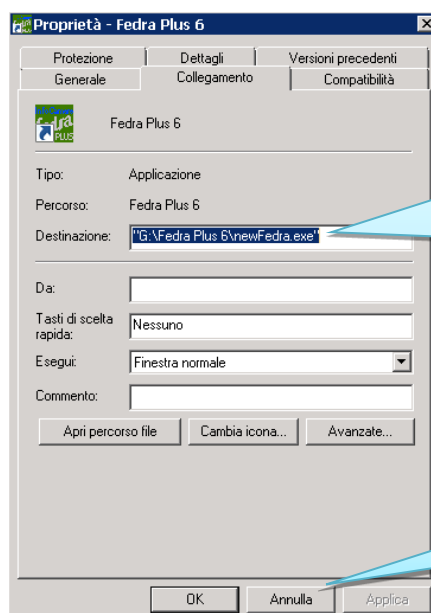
Proprietà - Fedra Plus 6

Protezione | Dettagli | Versioni precedenti
Generale | Collegamento | Compatibilità

fedra PLUS

Fedra Plus 6

Tipo: Applicazione

Percorso: Fedra Plus 6

Destinazione: "G:\Fedra Plus 6\newFedra.exe"

Da:

Tasti di scelta rapida: Nessuno

Esegui: Finestra normale

Commento:

Apri percorso file | Cambia icona... | Avanzate...

OK | Annulla | Applica